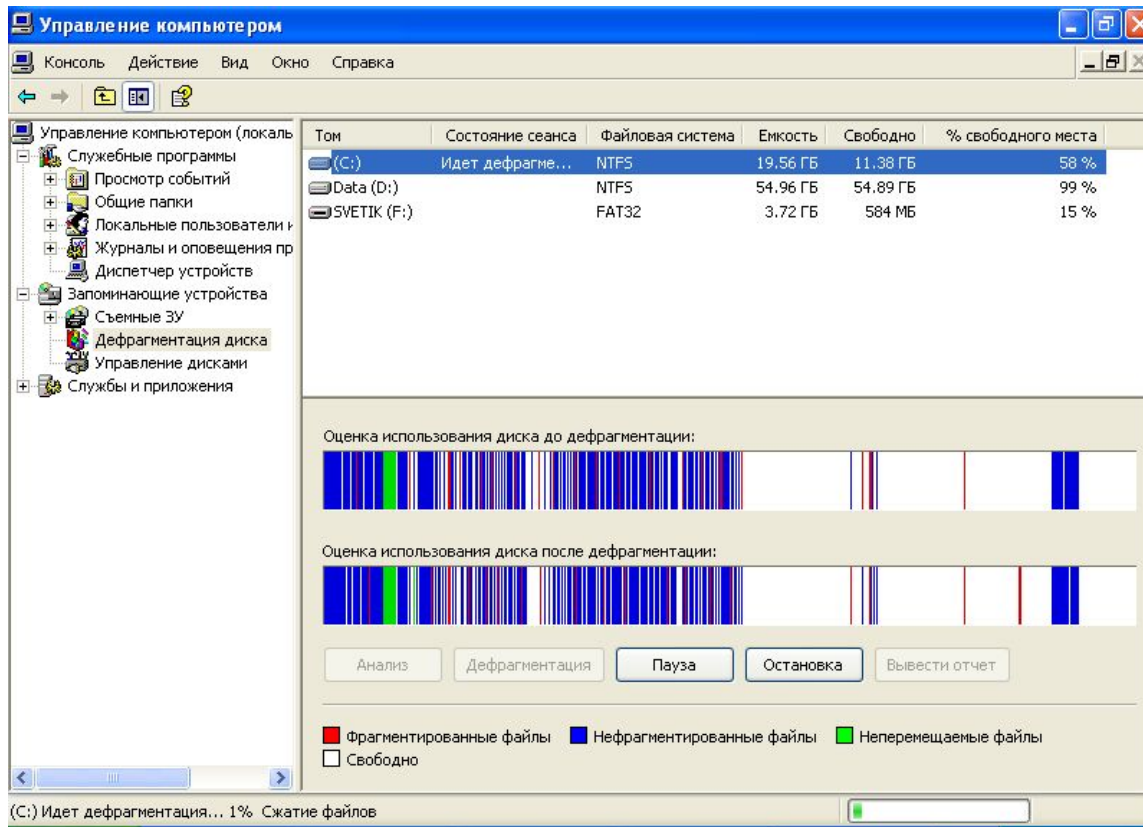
Управление компьютером

Консоль Действие Вид Окно Справка

Управление компьютером (локаль
Служебные программы
Просмотр событий
Общие папки
Локальные пользователи и
Журналы и оповещения пр
Диспетчер устройств
Запоминающие устройства
Съемные ЗУ
Дефрагментация диска
Управление дисками
Службы и приложения

| Том | Состояние сеанса | Файловая система | Емкость | Свободно | % свободного места |
|---|---|---|---|---|---|
| (C:) | Идет дефрагме... | NTFS | 19.56 ГБ | 11.38 ГБ | 58 % |
| Data (D:) | | NTFS | 54.96 ГБ | 54.89 ГБ | 99 % |
| SVETIK (F:) | | FAT32 | 3.72 ГБ | 584 МБ | 15 % |

Оценка использования диска до дефрагментации:

Оценка использования диска после дефрагментации:

Анализ Дефрагментация Пауза Остановка Вывести отчет

Фрагментированные файлы Нефрагментированные файлы Неперемещаемые файлы
Свободно

(C:) Идет дефрагментация... 1% Сжатие файлов